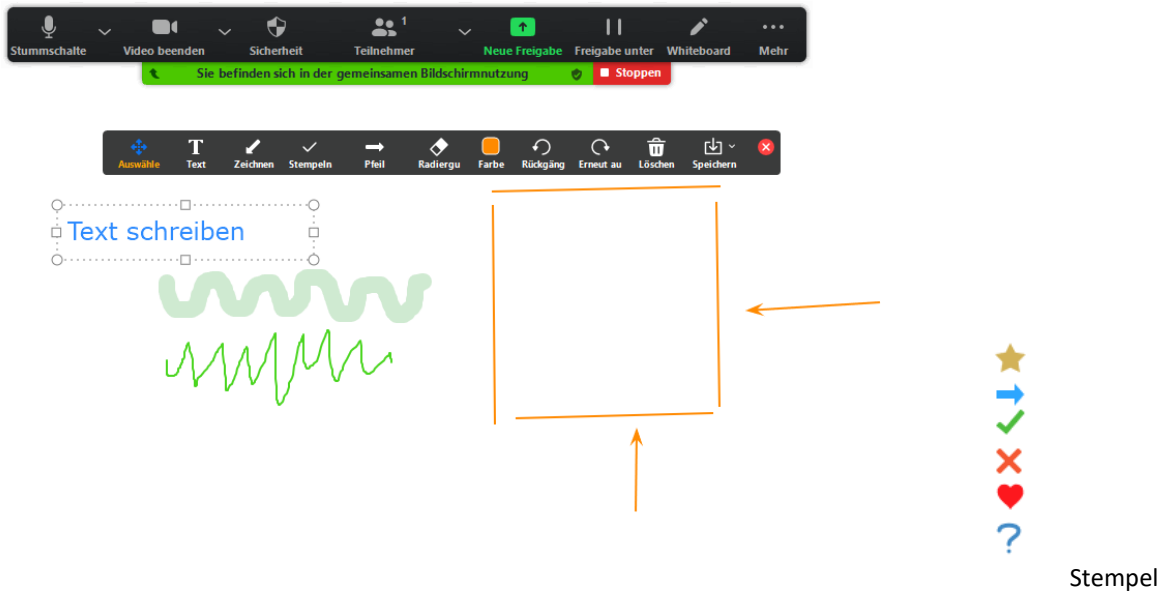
Stummschalte Video beenden Sicherheit Teilnehmer 1 Neue Freigabe Freigabe unter Whiteboard Mehr

Sie befinden sich in der gemeinsamen Bildschirmnutzung Stoppen

Auswähle Text Zeichnen Stempeln Pfeil Radiergu Farbe Rückgäng Erneut au Löschen Speichern

Text schreiben

Stempel